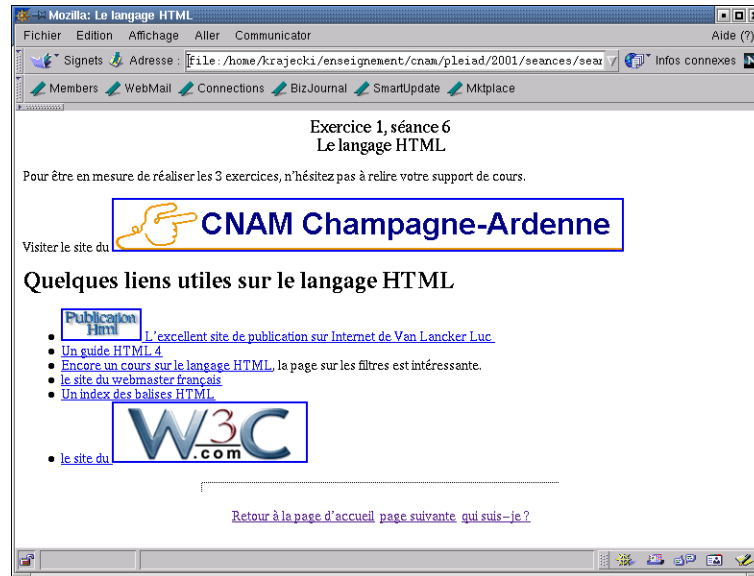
Mozilla: Le langage HTML

Fichier Edition Affichage Aller Communicator Aide (?)

Signets Adresse : file:/home/krajecki/enseignement/cnam/pleiad/2001/seances/sea Infos connexes

Members WebMail Connections BizJournal SmartUpdate Mktplace

Exercice 1, séance 6
Le langage HTML

Pour être en mesure de réaliser les 3 exercices, n'hésitez pas à relire votre support de cours.

Visiter le site du CNAM Champagne-Ardenne

Quelques liens utiles sur le langage HTML

- Publication Html L'excellent site de publication sur Internet de Van Lancker Luc
- Un guide HTML 4
- Encore un cours sur le langage HTML, la page sur les filtres est intéressante.
- le site du webmaster français
- Un index des balises HTML
- le site du W3C .com

Retour à la page d'accueil page suivante qui suis–je ?